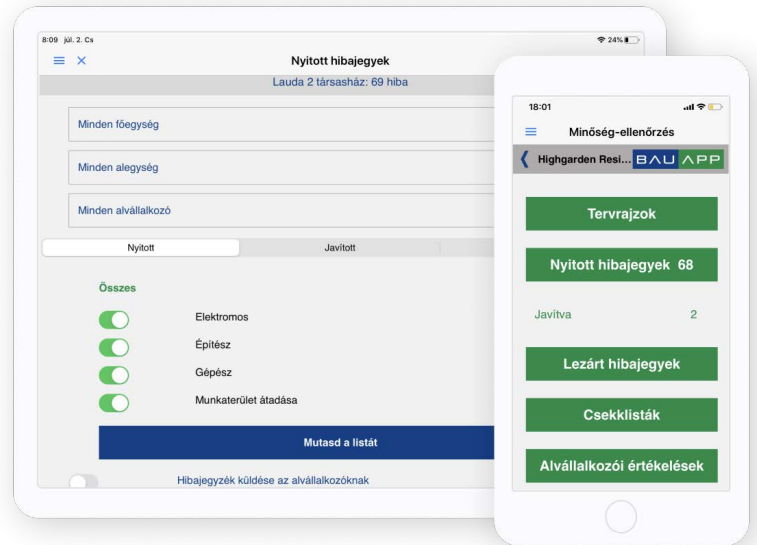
8:09 júl. 2. Cs

24%

Nyitott hibajegyek

Lauda 2 társasház: 69 hiba

Minden főegység

Minden alegység

Minden alvállalkozó

Nyitott

Javított

Összes

Elektromos

Építész

Gépész

Munkaterület átadása

Mutasd a listát

Hibajegyzék küldése az alvállalkozóknak

18:01

Minőség-ellenőrzés

Highgarden Resi...

BAU APP

Tervrajzok

Nyitott hibajegyek 68

Javítva 2

Lezárt hibajegyek

Csekklisták

Alvállalkozói értékelések